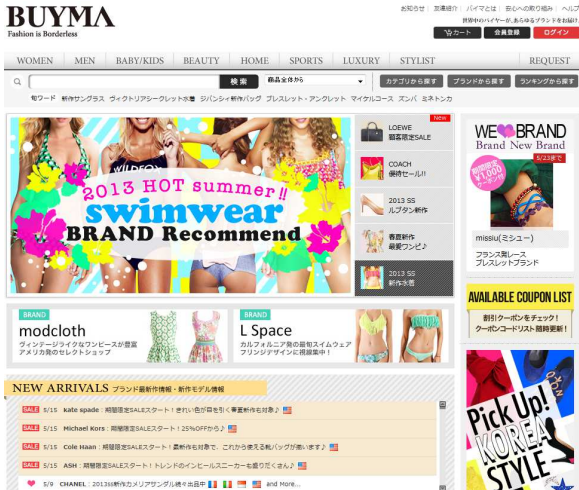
BUYMA
Fashion is Borderless

お知らせ | 加盟窓口 | バイマとは | 初心者への取り組み | ヘルプ
世界中のバイヤーが、あらゆるブランドをお届け!

カート 会員登録 ログイン

WOMEN | MEN | BABY/KIDS | BEAUTY | HOME | SPORTS | LUXURY | STYLIST | REQUEST

検索 商品全体から

カテゴリから探す | ブランドから探す | ランキングから探す

旬ワード 新作サングラス ヴィクトリアシークレット水着 ジバンシィ新作バッグ ブレスレット・アンクレット マイケルコース ズンバ ミネトンカ

2013 HOT summer!!
swimwear
BRAND Recommend

New
LOEWE
期間限定SALE

COACH
價格セール!!

2013 SS
ルブタン新作

春夏新作
最愛ワンピ♪

2013 SS
新作水着

WE ♥ BRAND
Brand New Brand
5/23まで
¥1,000
missiu(ミシュー)
フランス発レース
ブレスレットブランド

AVAILABLE COUPON LIST
割引クーポンをチェック!
クーポンコードリスト 随時更新!

BRAND
modcloth
ヴィンテージライクなワンピースが豊富
アメリカ発のセレクトショップ

BRAND
L Space
カルフォルニア発の最旬スイムウェア
フリンジデザインに視線集中!

NEW ARRIVALS ブランド最新作情報・新作モデル情報

SALE 5/15 kate spade : 期間限定SALEスタート!きれい色が目を引く夏新作も対象♪
SALE 5/15 Michael Kors : 期間限定SALEスタート!25%OFFから♪
SALE 5/15 Cole Haan : 期間限定SALEスタート!夏新作も対象で、これから使える靴バッグが揃います♪
SALE 5/15 ASH : 期間限定SALEスタート!トレンドのインヒールスニーカーを揃って買えるん♪
5/9 CHANEL : 2013SS新作カメリアサンダル続々出品中 and More...

Pick Up!
KOREA
STYLE